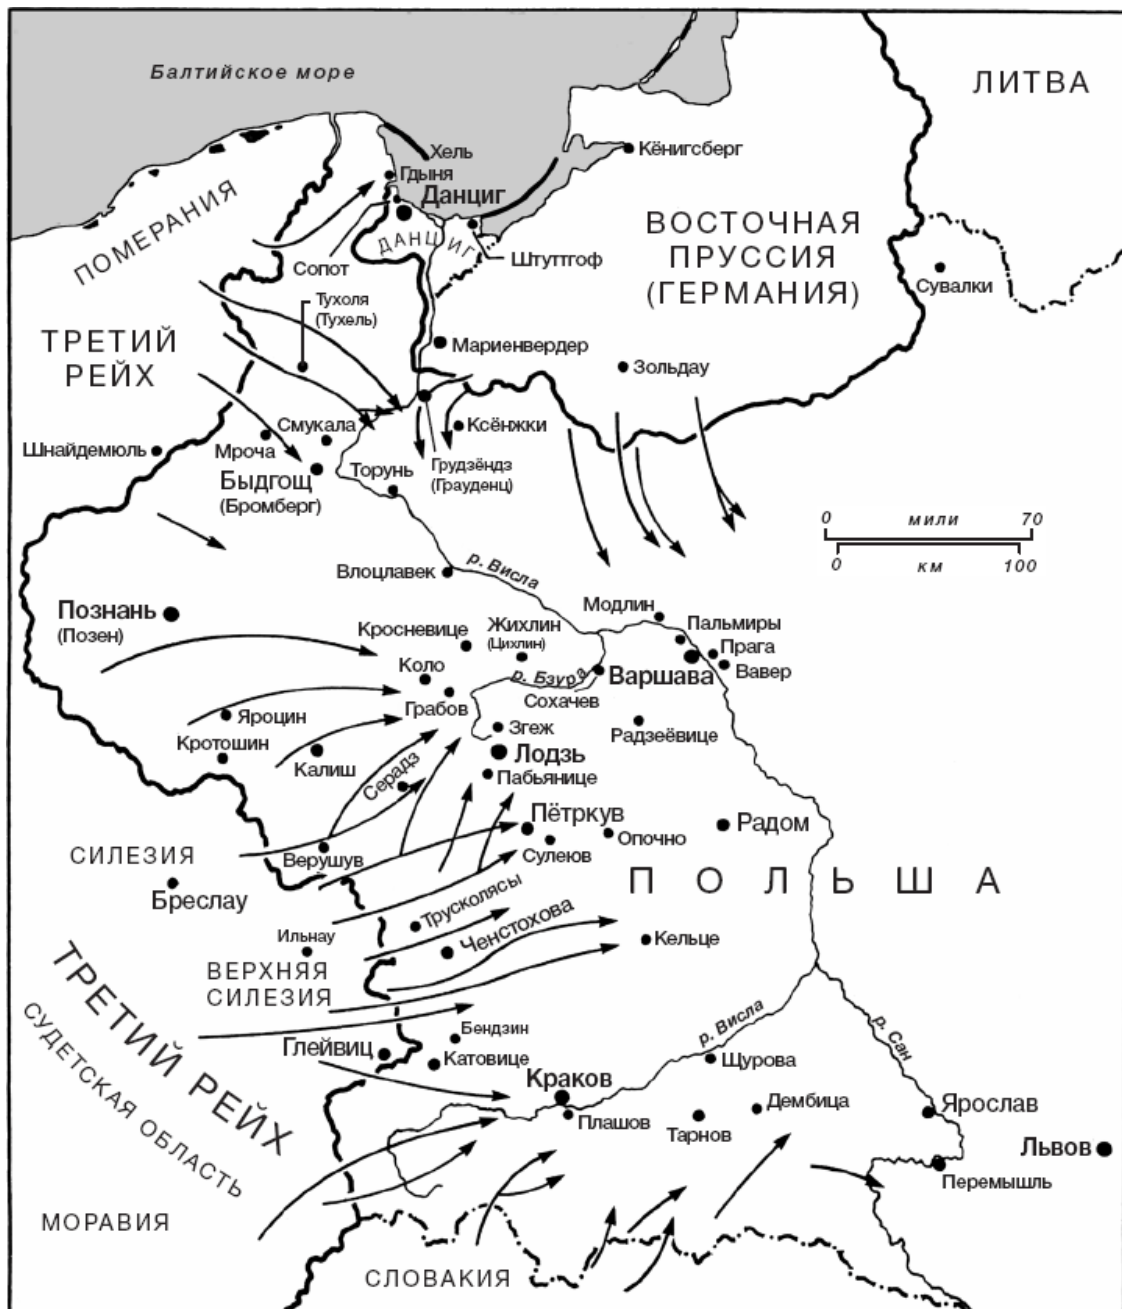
Балтийское море

ЛИТВА

Хель
Гдыня
Данциг
Кёнигсберг
ПОМЕРАНИЯ
ДАНЦИГ
Сопот
Штутгоф
ВОСТОЧНАЯ ПРУССИЯ (ГЕРМАНИЯ)
Сувалки
Тухоля (Тухель)
ТРЕТИЙ РЕЙХ
Мариенвердер
Зольдау
Смукала
Ксёнжки
Шнайдемюль
Мроча
Быдгощ (Бромберг)
Торунь
Грудзёндз (Грауденц)
0 мили 70
0 км 100
Влоцлавек
р. Висла
Модлин
Познань (Позен)
Кросневице
Жихлин (Цихлин)
Пальмиры
Прага
Вавер
Коло
р. Бзура
Варшава
Сохачев
Грабов
Яроцин
Згеж
Радзеёвице
Кротошин
Лодзь
Калиш
Серадз
Пабьянице
Пётркув
Радом
Опочно
СИЛЕЗИЯ
Верушув
Сулеюв
ПОЛЬША
Бреслау
Трусколясы
Ильнау
Ченстохова
Кельце
ВЕРХНЯЯ СИЛЕЗИЯ
ТРЕТИЙ РЕЙХ
р. Висла
р. Сан
Бендзин
СУДЕТСКАЯ ОБЛАСТЬ
Глейвиц
Катовице
Щурова
Краков
Ярослав
Плашов
Дембица
Тарнов
Львов
Перемышль
МОРАВИЯ
СЛОВАКИЯ